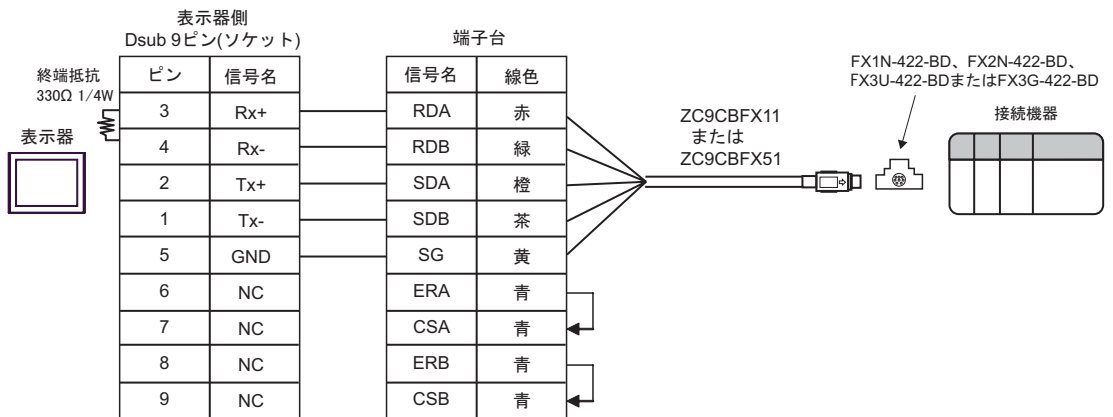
表示器側
Dsub 9ピン(ソケット)

終端抵抗
330Ω 1/4W

表示器

| ピン | 信号名 |
|---|---|
| 3 | Rx+ |
| 4 | Rx- |
| 2 | Tx+ |
| 1 | Tx- |
| 5 | GND |
| 6 | NC |
| 7 | NC |
| 8 | NC |
| 9 | NC |

端子台

| 信号名 | 線色 |
|---|---|
| RDA | 赤 |
| RDB | 緑 |
| SDA | 橙 |
| SDB | 茶 |
| SG | 黄 |
| ERA | 青 |
| CSA | 青 |
| ERB | 青 |
| CSB | 青 |

ZC9CBFX11
または
ZC9CBFX51

FX1N-422-BD、FX2N-422-BD、
FX3U-422-BDまたはFX3G-422-BD

接続機器